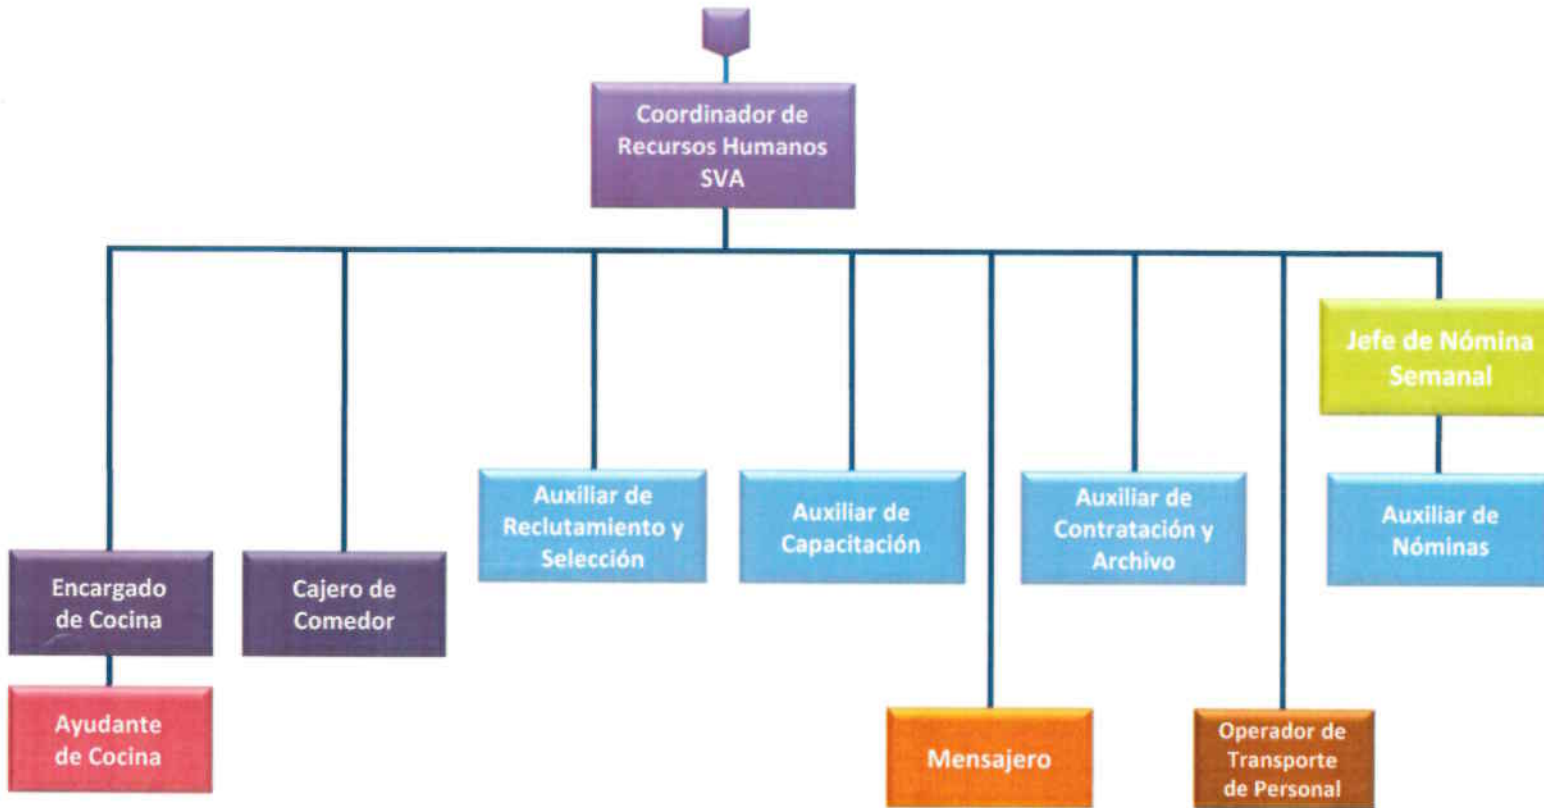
Coordinador de Recursos Humanos SVA

Jefe de Nómina Semanal

Auxiliar de Reclutamiento y Selección

Auxiliar de Capacitación

Auxiliar de Contratación y Archivo

Auxiliar de Nóminas

Encargado de Cocina

Cajero de Comedor

Ayudante de Cocina

Mensajero

Operador de Transporte de Personal